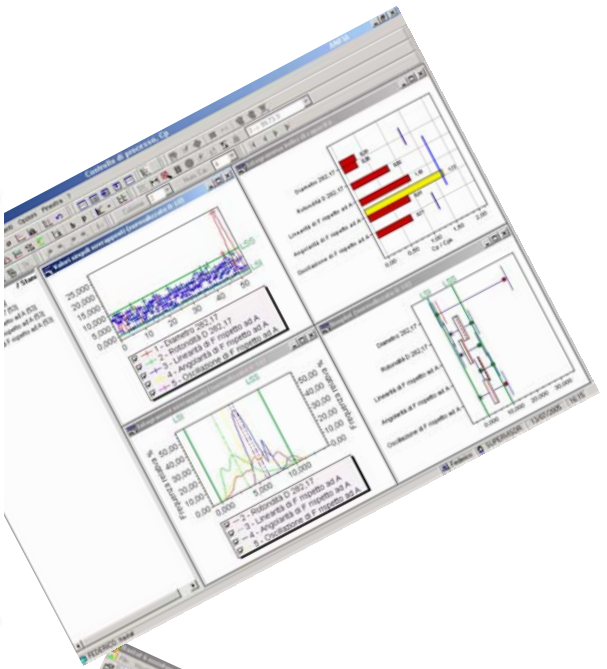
Controllo di processo, Cp

Opzioni Finestra ?

Valori singoli sovrapposti (normalizzati a LS)

25.000
20.000
15.000
10.000
5.000
0.000

10 20 30 40 50

1 - Diametro 282.17
2 - Rotondità D 282.17
3 - Linearità di F rispetto ad A
4 - Angolarità di F rispetto ad A
5 - Oscillazione di F rispetto ad A

Diametro 282.17
Rotondità D 282.17
Linearità di F rispetto ad A
Angolarità di F rispetto ad A
Oscillazione di F rispetto ad A

0.00 0.50 1.00 1.50 2.00
Cp / Cpk

LSI LSS

Diametro 282.17
Rotondità D 282.17
Linearità di F rispetto ad A
Angolarità di F rispetto ad A
Oscillazione di F rispetto ad A

0.000 10.000 20.000 30.000

50.00
40.00
30.00
20.00
10.00
0.00

0.000 5.000 10.000

Frequenza cumulativa %

2 - Rotondità D 282.17
3 - Linearità di F rispetto ad A
4 - Angolarità di F rispetto ad A
5 - Oscillazione di F rispetto ad A

Federico SUPERVISOR 13/07/2005 16:15

FEDERICO Invia